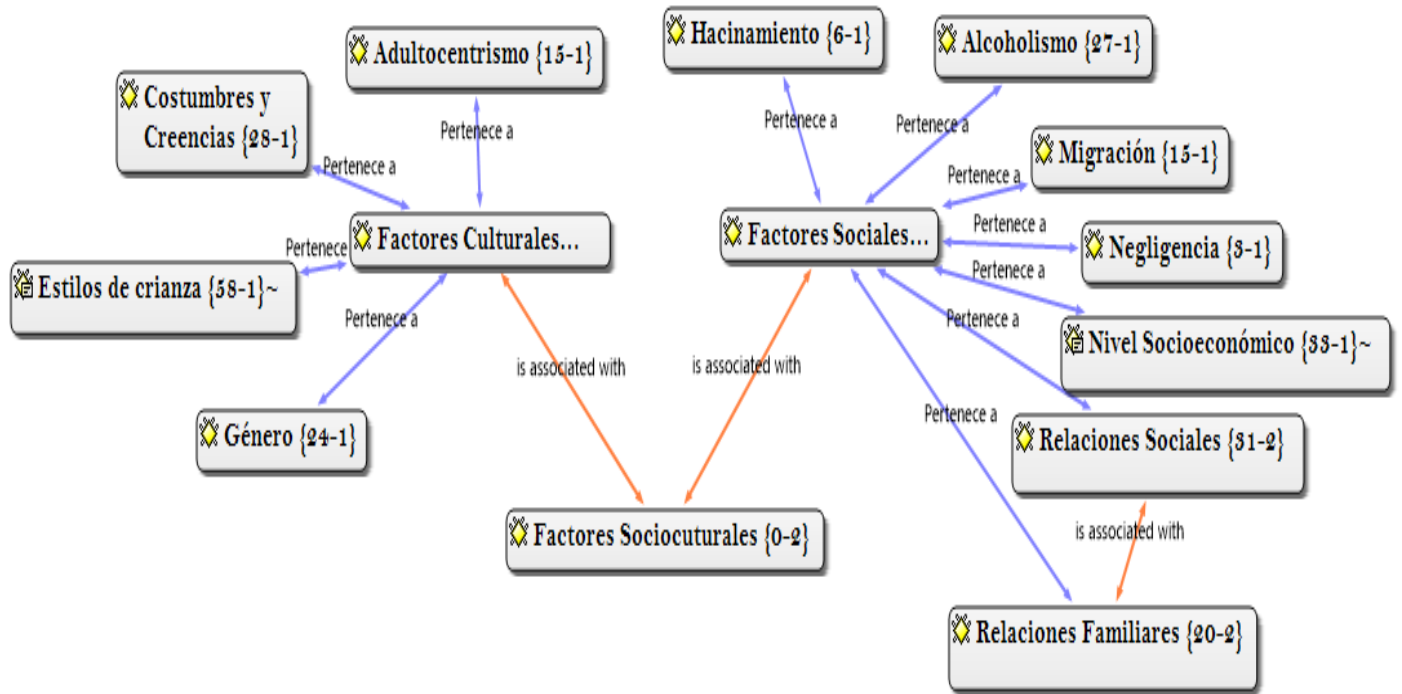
Hacinamiento {6-1}

Alcoholismo {27-1}

Adultocentrismo {15-1}

Costumbres y Creencias {28-1}

Pertenece a

Pertenece a

Pertenece a

Pertenece a

Migración {15-1}

Pertenece a

Factores Culturales...

Factores Sociales...

Pertenece a

Negligencia {3-1}

Pertenece

Estilos de crianza {58-1}~

Pertenece a

Pertenece a

Pertenece a

Nivel Socioeconómico {33-1}~

is associated with

is associated with

Pertenece a

Género {24-1}

Relaciones Sociales {31-2}

is associated with

Factores Sociocuturales {0-2}

Relaciones Familiares {20-2}